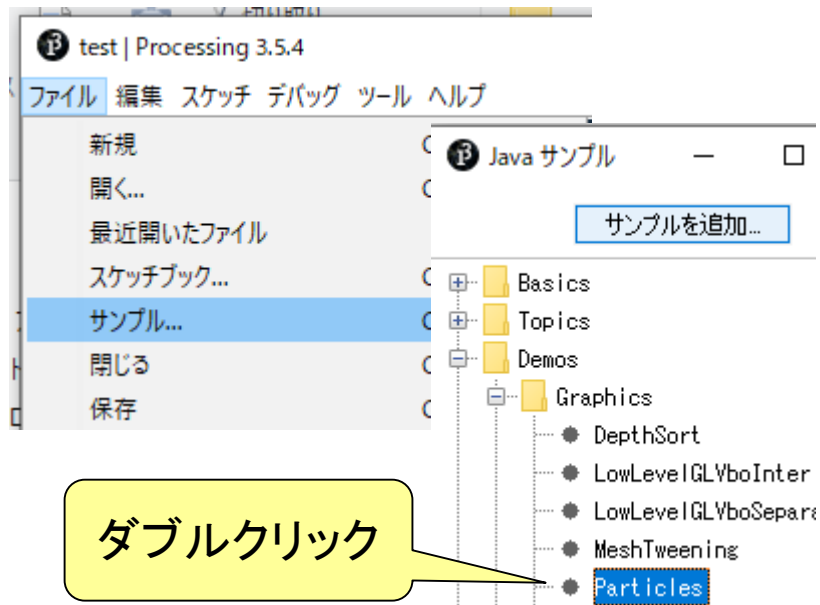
test | Processing 3.5.4

ファイル 編集 スケッチ デバッグ ツール ヘルプ

新規
開く...
最近開いたファイル
スケッチブック...
サンプル...
閉じる
保存

Java サンプル

サンプルを追加...

Basics
Topics
Demos
Graphics
DepthSort
LowLevelGLVboInter
LowLevelGLVboSepara
MeshTweening
Particles

ダブルクリック